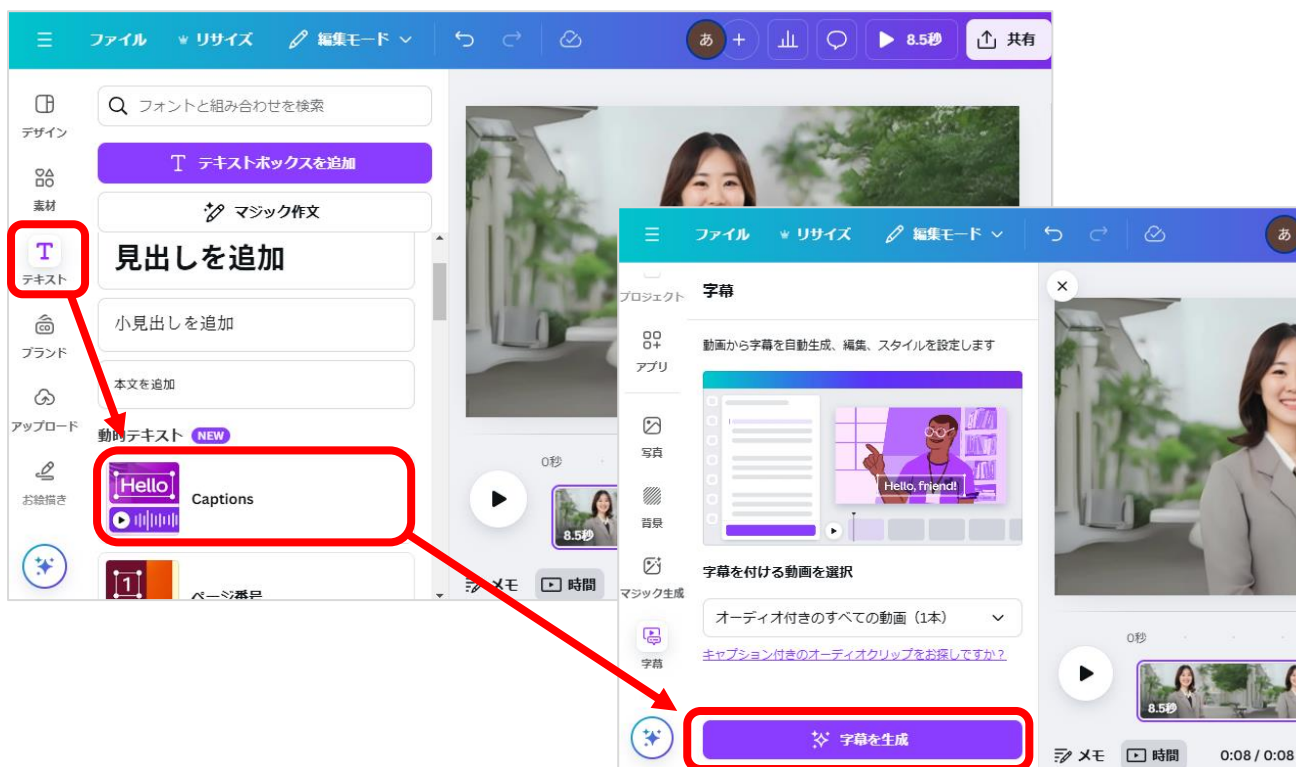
ファイル リサイズ 編集モード
あ + 8.5秒 共有

フォントと組み合わせを検索
デザイン
テキストボックスを追加
素材
マジック作文
見出しを追加
テキスト
小見出しを追加
ブランド
本文を追加
アップロード
動的テキスト NEW
お絵描き
Hello
Captions
ページ番号

0秒
8.5秒
メモ 時間

ファイル リサイズ 編集モード
あ
プロジェクト
字幕
アプリ
動画から字幕を自動生成、編集、スタイルを設定します
写真
Hello, friend!
背景
マジック生成
字幕を付ける動画を選択
オーディオ付きのすべての動画（1本）
字幕
キャプション付きのオーディオクリップをお探しですか？
字幕を生成

0秒
8.5秒
メモ 時間 0:08 / 0:08